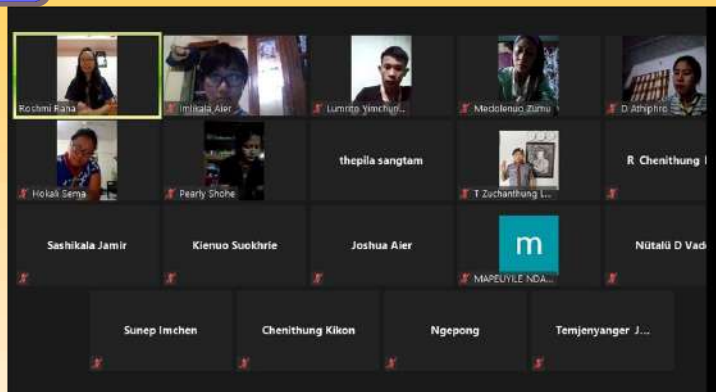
Roshmi Rana
Imlikala Aier
Lumrito Yimchun...
Medolenuo Zumu
D Athiphro
Hokali Sema
Pearly Shohe
thepila sangtam
T Zuchanthung L...
R Chenithung I
Sashikala Jamir
Kienuo Suokhrie
Joshua Aier
m
MAPEUYILE NDA...
Nütalü D Vad
Sunep Imchen
Chenithung Kikon
Ngepong
Temjenyanger J...